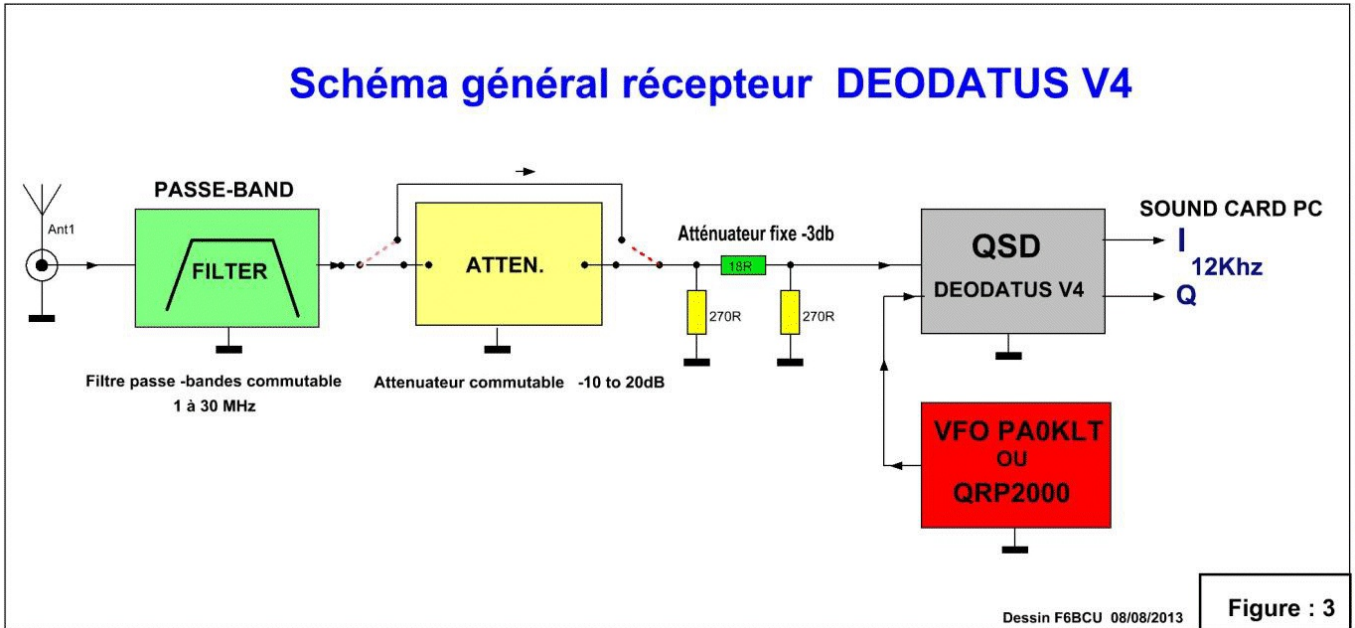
Schéma général récepteur DEODATUS V4

Ant1

PASSE-BAND

FILTER

Filtre passe -bandes commutable
1 à 30 MHz

ATTEN.

Attenuateur commutable -10 to 20dB

Atténuateur fixe -3db

18R

270R

270R

QSD

DEODATUS V4

SOUND CARD PC

I

12Khz

Q

VFO PA0KLT
OU
QRP2000

Dessin F6BCU 08/08/2013

Figure : 3